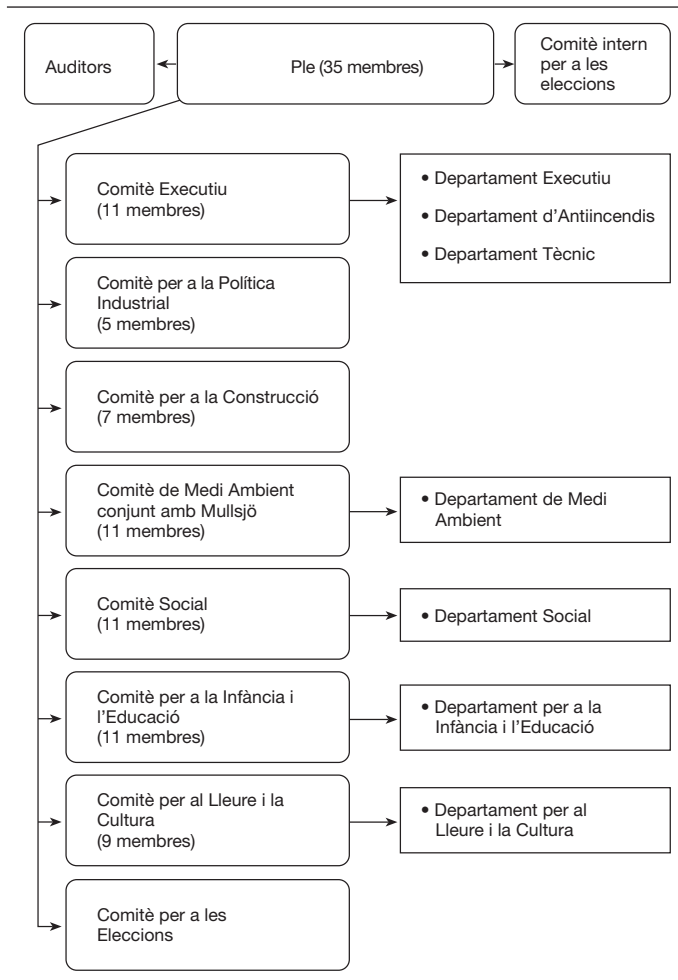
Auditors

Ple (35 membres)

Comitè intern per a les eleccions

Comitè Executiu (11 membres)

• Departament Executiu
• Departament d'Antiincendis
• Departament Tècnic

Comitè per a la Política Industrial (5 membres)

Comitè per a la Construcció (7 membres)

Comitè de Medi Ambient conjunt amb Mullsjö (11 membres)

• Departament de Medi Ambient

Comitè Social (11 membres)

• Departament Social

Comitè per a la Infància i l'Educació (11 membres)

• Departament per a la Infància i l'Educació

Comitè per al Lleure i la Cultura (9 membres)

• Departament per al Lleure i la Cultura

Comitè per a les Eleccions